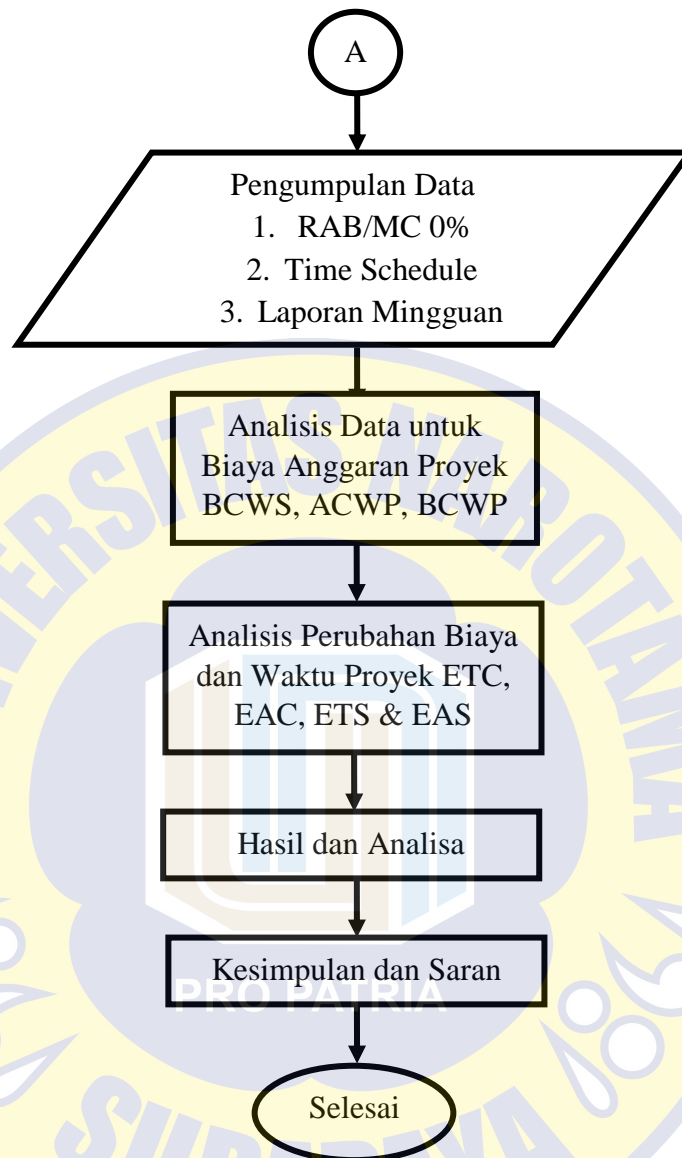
A

Pengumpulan Data
1. RAB/MC 0%
2. Time Schedule
3. Laporan Mingguan

Analisis Data untuk Biaya Anggaran Proyek BCWS, ACWP, BCWP

Analisis Perubahan Biaya dan Waktu Proyek ETC, EAC, ETS & EAS

Hasil dan Analisa

Kesimpulan dan Saran

Selesai

ERSITAS NAROTAMA
PRO PATRIA
SURABAYA